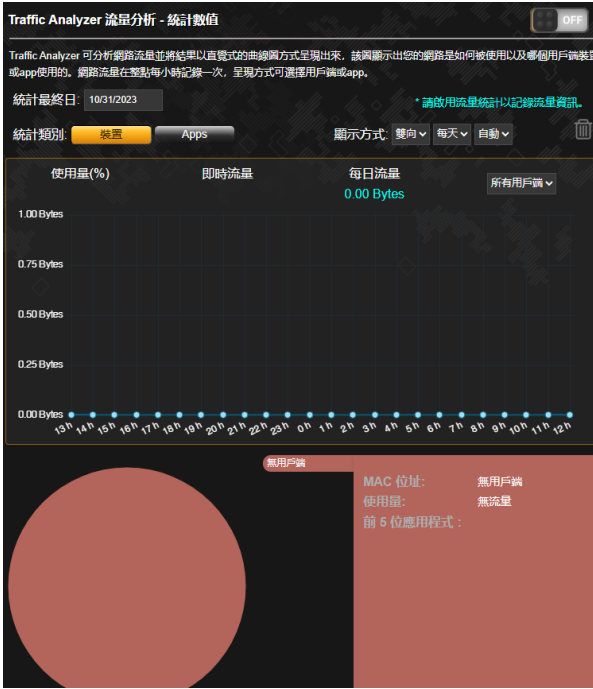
Traffic Analyzer 流量分析 - 統計數值

OFF

Traffic Analyzer 可分析網路流量並將結果以直覺式的曲線圖方式呈現出來，該圖顯示出您的網路是如何被使用以及哪個用戶端裝置或app使用的。網路流量在整點每小時記錄一次，呈現方式可選擇用戶端或app。

統計最終日: 10/31/2023

* 請啟用流量統計以記錄流量資訊。

統計類別: 裝置 Apps

顯示方式: 雙向 每天 自動

使用量(%)

即時流量

每日流量
0.00 Bytes

所有用戶端

1.00 Bytes
0.75 Bytes
0.50 Bytes
0.25 Bytes
0.00 Bytes

13 h 14 h 15 h 16 h 17 h 18 h 19 h 20 h 21 h 22 h 23 h 0 h 1 h 2 h 3 h 4 h 5 h 6 h 7 h 8 h 9 h 10 h 11 h 12 h

無用戶端

MAC 位址: 無用戶端
使用量: 無流量
前 5 位應用程式 :